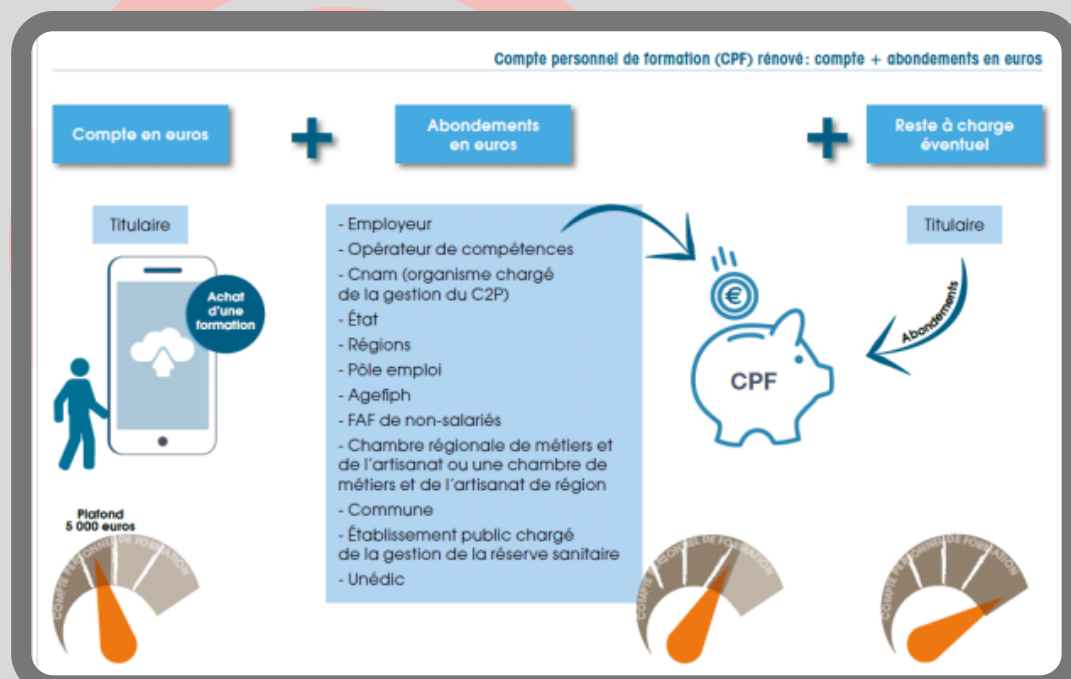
Compte personnel de formation (CPF) rénové : compte + abondements en euros

Compte en euros

+

Abondements en euros

+

Reste à charge éventuel

Titulaire

Achat d'une formation

- Employeur
- Opérateur de compétences
- Cnam (organisme chargé de la gestion du C2P)
- État
- Régions
- Pôle emploi
- Agefiph
- FAF de non-salariés
- Chambre régionale de métiers et de l'artisanat ou une chambre de métiers et de l'artisanat de région
- Commune
- Établissement public chargé de la gestion de la réserve sanitaire
- Unédic

CPF

Titulaire

Abondements

Plafond 5 000 euros

COMPTE PERSONNEL DE FORMATION

COMPTE PERSONNEL DE FORMATION

COMPTE PERSONNEL DE FORMATION